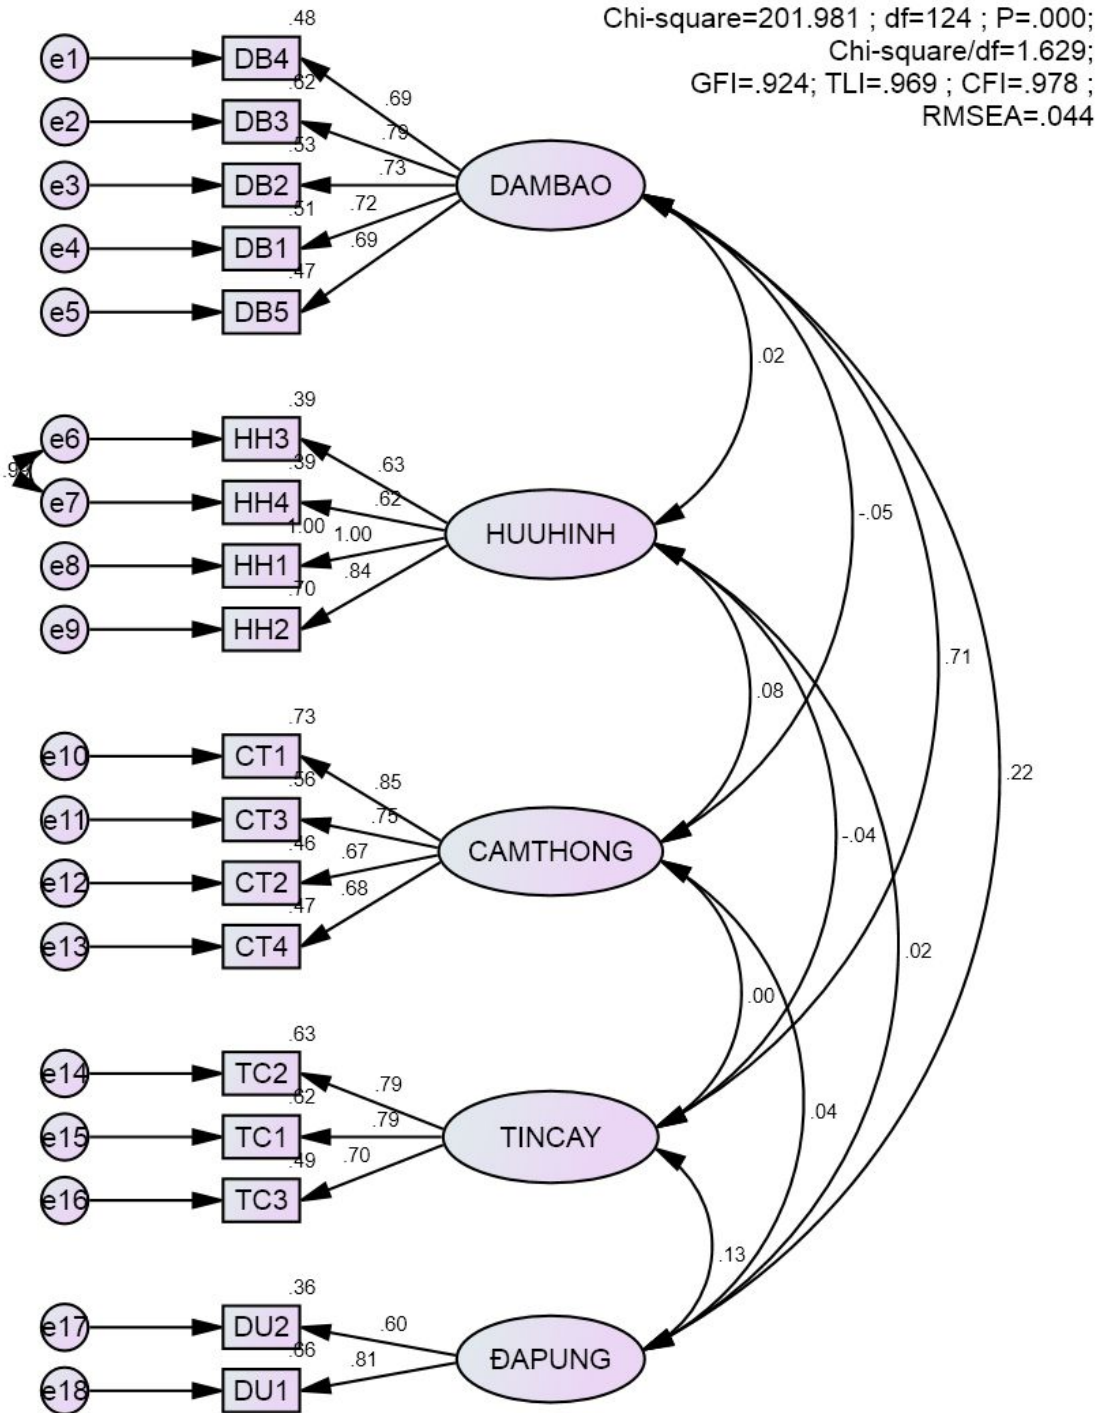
Chi-square=201.981 ; df=124 ; P=.000;
Chi-square/df=1.629;
GFI=.924; TLI=.969 ; CFI=.978 ;
RMSEA=.044

.48
e1 DB4
.62 .69
e2 DB3
.53 .79
e3 DB2 .73 DAMBAO
.51 .72
e4 DB1
.47 .69
e5 DB5

.02

.39
e6 HH3
.94 .39 .63
e7 HH4
1.00 .62
e8 HH1 1.00 HUUHINH
.70 .84
e9 HH2

-.05

.71

.08

.73
e10 CT1
.56 .85
e11 CT3
.46 .75
e12 CT2 .67 CAMTHONG
.47 .68
e13 CT4

.22

-.04

.02

.00

.63
e14 TC2
.62 .79
e15 TC1 .79 TINCAY
.49 .70
e16 TC3

.04

.13

.36
e17 DU2
.66 .60
e18 DU1 .81 ĐAPUNG